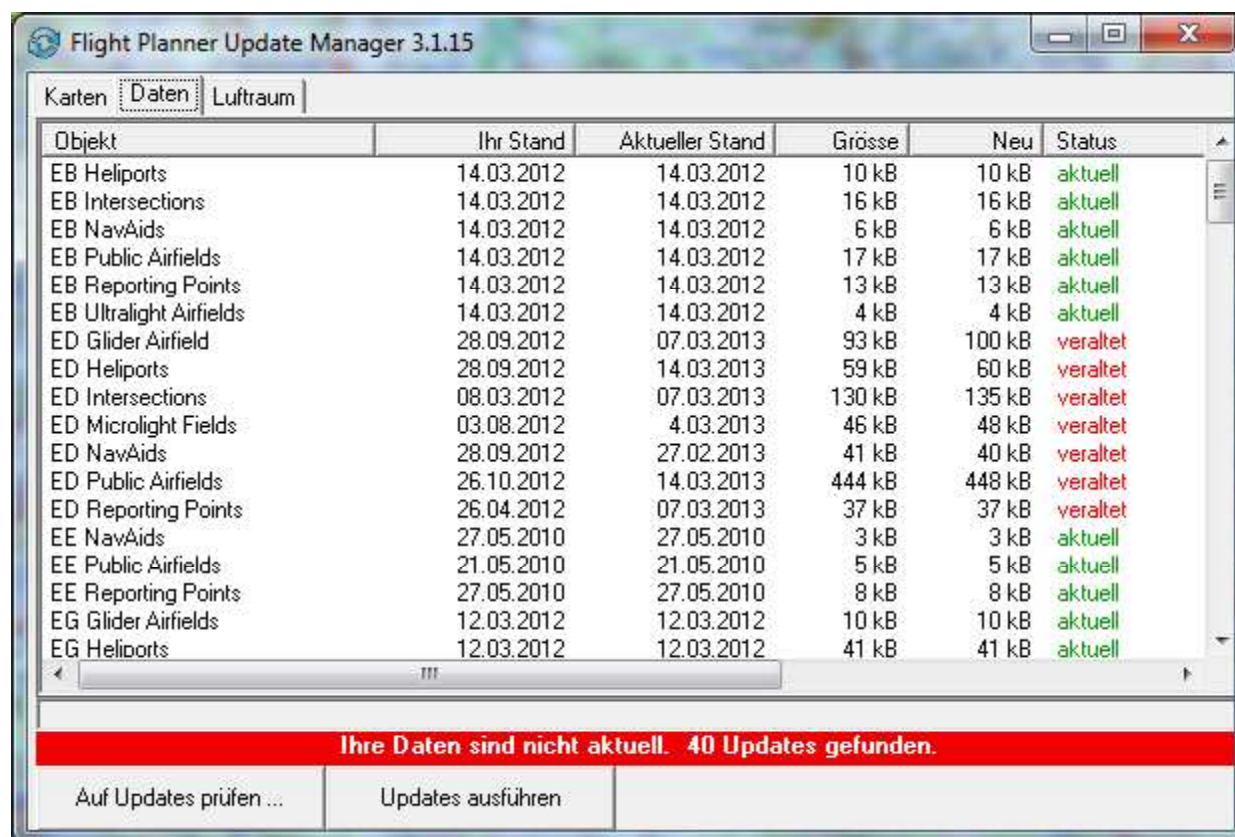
Flight Planner Update Manager 3.1.15

Karten | Daten | Luftraum

| Objekt | Ihr Stand | Aktueller Stand | Grösse | Neu | Status |
|---|---|---|---|---|---|
| EB Heliports | 14.03.2012 | 14.03.2012 | 10 kB | 10 kB | aktuell |
| EB Intersections | 14.03.2012 | 14.03.2012 | 16 kB | 16 kB | aktuell |
| EB NavAids | 14.03.2012 | 14.03.2012 | 6 kB | 6 kB | aktuell |
| EB Public Airfields | 14.03.2012 | 14.03.2012 | 17 kB | 17 kB | aktuell |
| EB Reporting Points | 14.03.2012 | 14.03.2012 | 13 kB | 13 kB | aktuell |
| EB Ultralight Airfields | 14.03.2012 | 14.03.2012 | 4 kB | 4 kB | aktuell |
| ED Glider Airfield | 28.09.2012 | 07.03.2013 | 93 kB | 100 kB | veraltet |
| ED Heliports | 28.09.2012 | 14.03.2013 | 59 kB | 60 kB | veraltet |
| ED Intersections | 08.03.2012 | 07.03.2013 | 130 kB | 135 kB | veraltet |
| ED Microlight Fields | 03.08.2012 | 4.03.2013 | 46 kB | 48 kB | veraltet |
| ED NavAids | 28.09.2012 | 27.02.2013 | 41 kB | 40 kB | veraltet |
| ED Public Airfields | 26.10.2012 | 14.03.2013 | 444 kB | 448 kB | veraltet |
| ED Reporting Points | 26.04.2012 | 07.03.2013 | 37 kB | 37 kB | veraltet |
| EE NavAids | 27.05.2010 | 27.05.2010 | 3 kB | 3 kB | aktuell |
| EE Public Airfields | 21.05.2010 | 21.05.2010 | 5 kB | 5 kB | aktuell |
| EE Reporting Points | 27.05.2010 | 27.05.2010 | 8 kB | 8 kB | aktuell |
| EG Glider Airfields | 12.03.2012 | 12.03.2012 | 10 kB | 10 kB | aktuell |
| EG Heliports | 12.03.2012 | 12.03.2012 | 41 kB | 41 kB | aktuell |

Ihre Daten sind nicht aktuell. 40 Updates gefunden.

Auf Updates prüfen ... | Updates ausführen